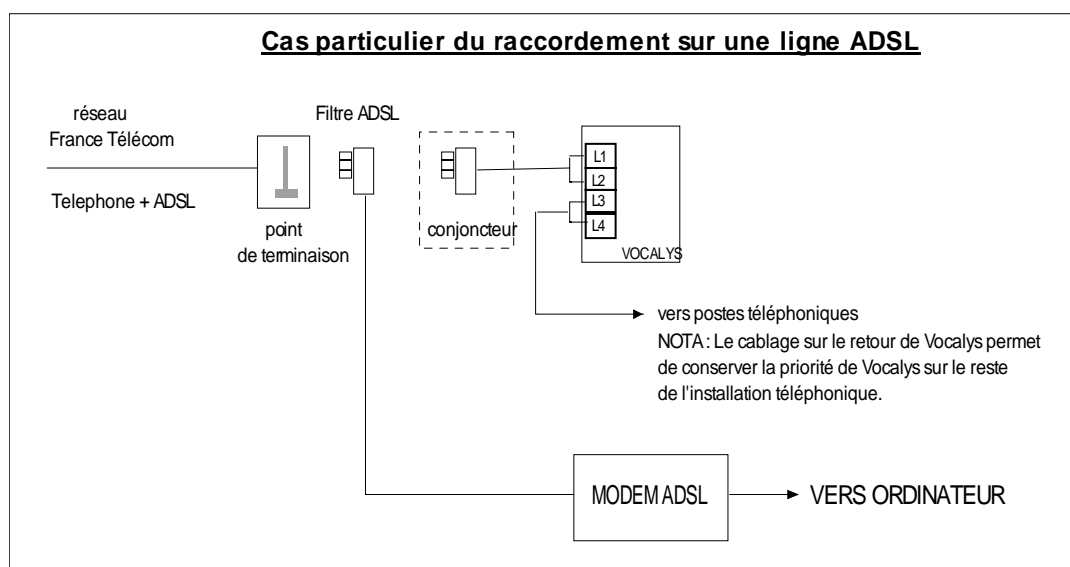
Cas particulier du raccordement sur une ligne ADSL

réseau
France Télécom

Telephone + ADSL

Filtre ADSL

point
de terminaison

conjoncteur

L1
L2
L3
L4

VOCALYS

vers postes téléphoniques
NOTA : Le cablage sur le retour de Vocalys permet de conserver la priorité de Vocalys sur le reste de l'installation téléphonique.

MODEM ADSL

VERS ORDINATEUR